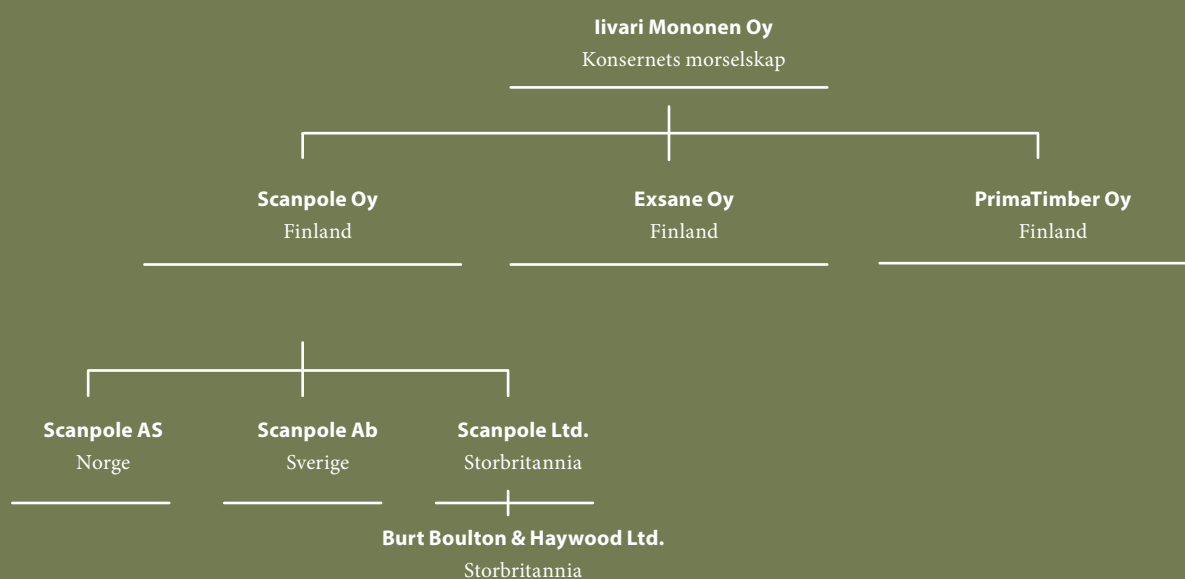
Iivari Mononen Oy
Konsernets morselskap

Scanpole Oy
Finland

Exsane Oy
Finland

PrimaTimber Oy
Finland

Scanpole AS
Norge

Scanpole Ab
Sverige

Scanpole Ltd.
Storbritannia

Burt Boulton & Haywood Ltd.
Storbritannia